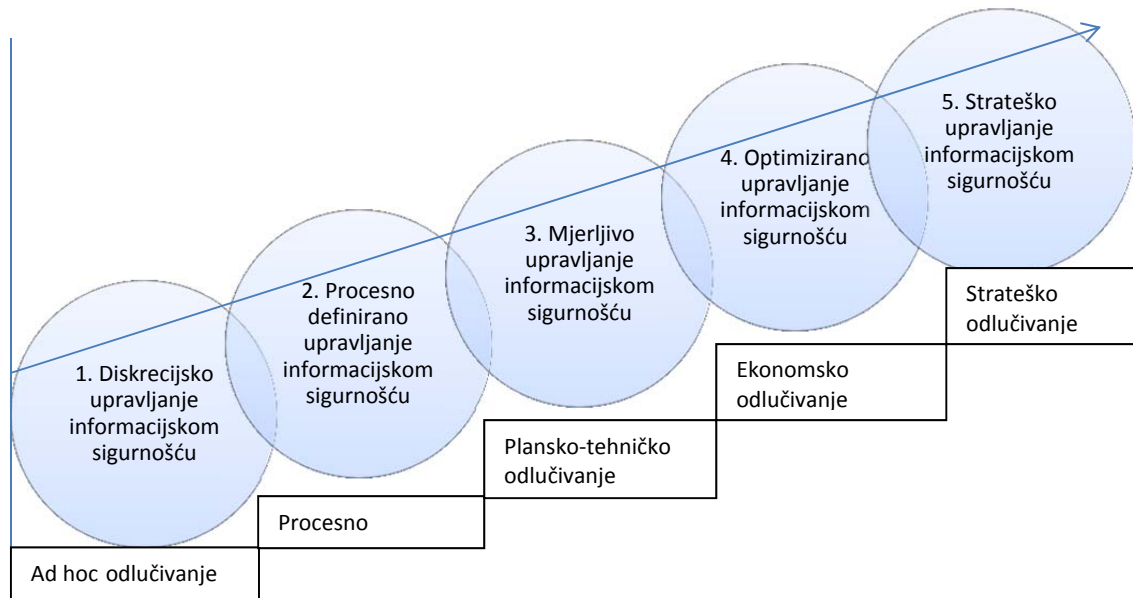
1. Diskrecijsko upravljanje informacijskom sigurnošću

2. Procesno definirano upravljanje informacijskom sigurnošću

3. Mjerljivo upravljanje informacijskom sigurnošću

4. Optimizirano upravljanje informacijskom sigurnošću

5. Strateško upravljanje informacijskom sigurnošću

Strateško odlučivanje

Ekonomsko odlučivanje

Plansko-tehničko odlučivanje

Procesno

Ad hoc odlučivanje